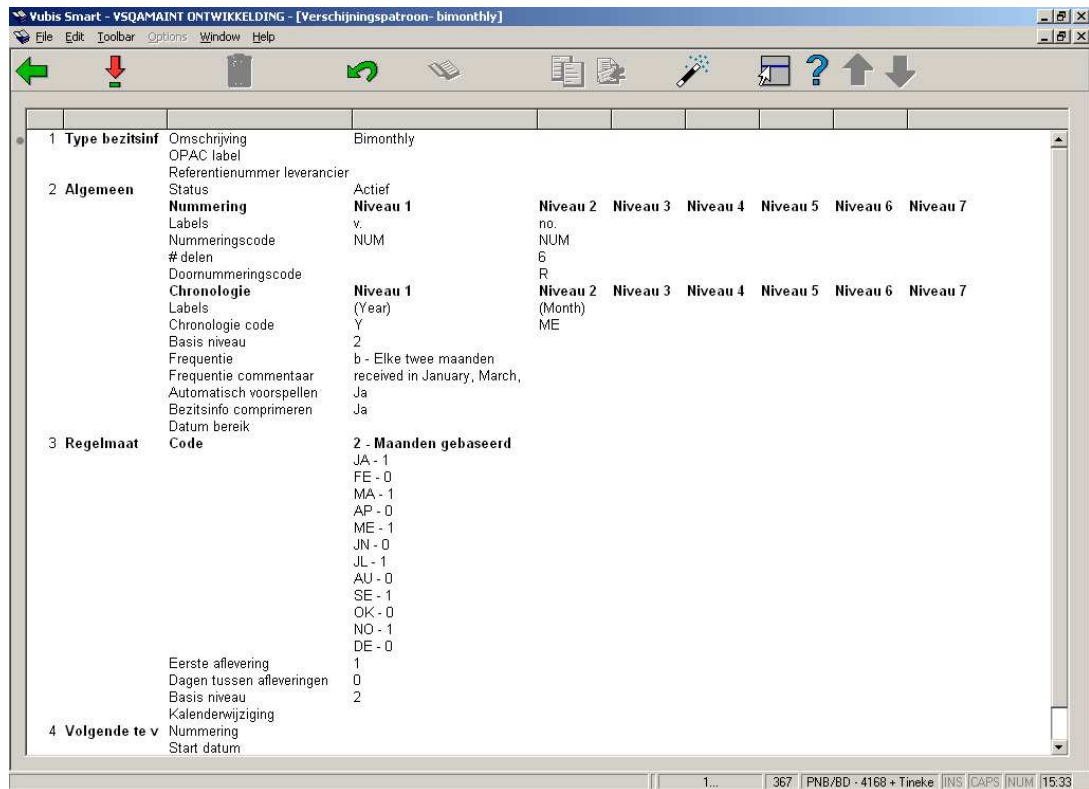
Vubis Smart - VSQAMAINT ONTWIKKELDING - [Verschijningspatroon- bimonthly]

File Edit Toolbar Options Window Help

| | | | | | | | | |
|---|---|---|---|---|---|---|---|---|
| 1 Type bezitsinf | Omschrijving | Bimonthly | | | | | | |
| | OPAC label | | | | | | | |
| | Referentienummer leverancier | | | | | | | |
| 2 Algemeen | Status | Actief | | | | | | |
| | Nummering | Niveau 1 | Niveau 2 | Niveau 3 | Niveau 4 | Niveau 5 | Niveau 6 | Niveau 7 |
| | Labels | v. | no. | | | | | |
| | Nummeringscode | NUM | NUM | | | | | |
| | # delen | | 6 | | | | | |
| | Doornummeringscode | | R | | | | | |
| | Chronologie | Niveau 1 | Niveau 2 | Niveau 3 | Niveau 4 | Niveau 5 | Niveau 6 | Niveau 7 |
| | Labels | (Year) | (Month) | | | | | |
| | Chronologie code | Y | ME | | | | | |
| | Basis niveau | 2 | | | | | | |
| | Frequentie | b - Elke twee maanden | | | | | | |
| | Frequentie commentaar | received in January, March, | | | | | | |
| | Automatisch voorspellen | Ja | | | | | | |
| | Bezitsinfo comprimeren | Ja | | | | | | |
| | Datum bereik | | | | | | | |
| 3 Regelmaat | Code | 2 - Maanden gebaseerd | | | | | | |
| | | JA - 1 | | | | | | |
| | | FE - 0 | | | | | | |
| | | MA - 1 | | | | | | |
| | | AP - 0 | | | | | | |
| | | ME - 1 | | | | | | |
| | | JN - 0 | | | | | | |
| | | JL - 1 | | | | | | |
| | | AU - 0 | | | | | | |
| | | SE - 1 | | | | | | |
| | | OK - 0 | | | | | | |
| | | NO - 1 | | | | | | |
| | | DE - 0 | | | | | | |
| | Eerste aflevering | 1 | | | | | | |
| | Dagen tussen afleveringen | 0 | | | | | | |
| | Basis niveau | 2 | | | | | | |
| | Kalenderwijziging | | | | | | | |
| 4 Volgende te v | Nummering | | | | | | | |
| | Start datum | | | | | | | |

1... 367 PNB/BD - 4168 + Tineke INS CAPS NUM 15:33